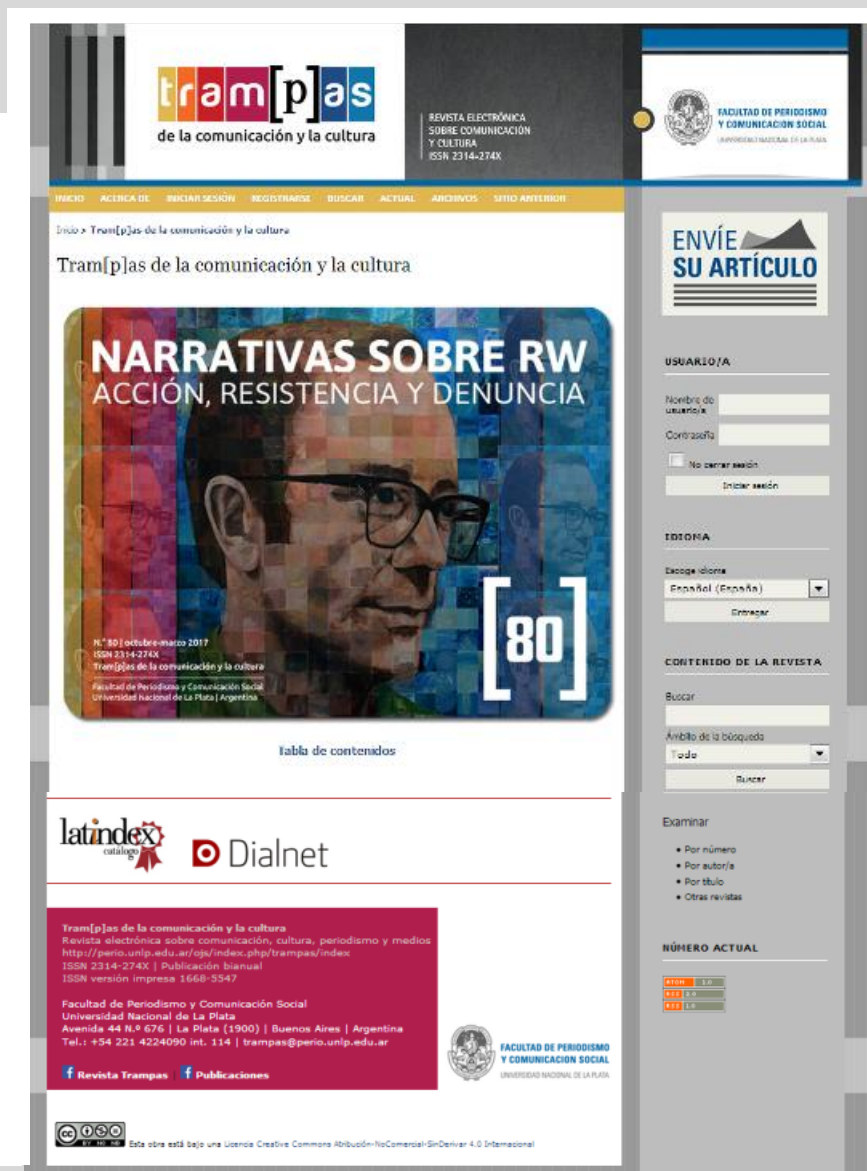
tram[p]as
de la comunicación y la cultura

REVISTA ELECTRÓNICA SOBRE COMUNICACIÓN Y CULTURA ISSN 2314-274X

FACULTAD DE PERIODISMO Y COMUNICACION SOCIAL
UNIVERSIDAD NACIONAL DE LA PLATA

INICIO ACERCA DE INICIAR SESIÓN REGISTRARSE BUSCAR ACTUAL ARCHIVOS SITIO ANTERIOR

Inicio > Tram[p]as de la comunicación y la cultura

Tram[p]as de la comunicación y la cultura

NARRATIVAS SOBRE RW
ACCIÓN, RESISTENCIA Y DENUNCIA

N.° 80 | octubre-marzo 2017
ISSN 2314-274X
Tram[p]as de la comunicación y la cultura

Facultad de Periodismo y Comunicación Social
Universidad Nacional de La Plata | Argentina

[80]

Tabla de contenidos

latindex catálogo

Dialnet

Tram[p]as de la comunicación y la cultura
Revista electrónica sobre comunicación, cultura, periodismo y medios
http://perio.unlp.edu.ar/ojs/index.php/trampas/index
ISSN 2314-274X | Publicación bianual
ISSN versión impresa 1668-5547

Facultad de Periodismo y Comunicación Social
Universidad Nacional de La Plata
Avenida 44 N.º 676 | La Plata (1900) | Buenos Aires | Argentina
Tel.: +54 221 4224090 int. 114 | trampas@perio.unlp.edu.ar

Revista Trampas | Publicaciones

FACULTAD DE PERIODISMO Y COMUNICACION SOCIAL
UNIVERSIDAD NACIONAL DE LA PLATA

Esta obra está bajo una Licencia Creative Commons Atribución-NoComercial-SinDerivar 4.0 Internacional

ENVÍE SU ARTÍCULO

USUARIO/A
Nombre de usuario/a
Contraseña
No cerrar sesión
Iniciar sesión

IDIOMA
Escoge idioma
Español (España)
Entregar

CONTENIDO DE LA REVISTA
Buscar
Ámbito de la búsqueda
Todo
Buscar

Examinar
• Por número
• Por autor/a
• Por título
• Otras revistas

NÚMERO ACTUAL
ATOM 1.0
RSS 2.0
RSS 1.0